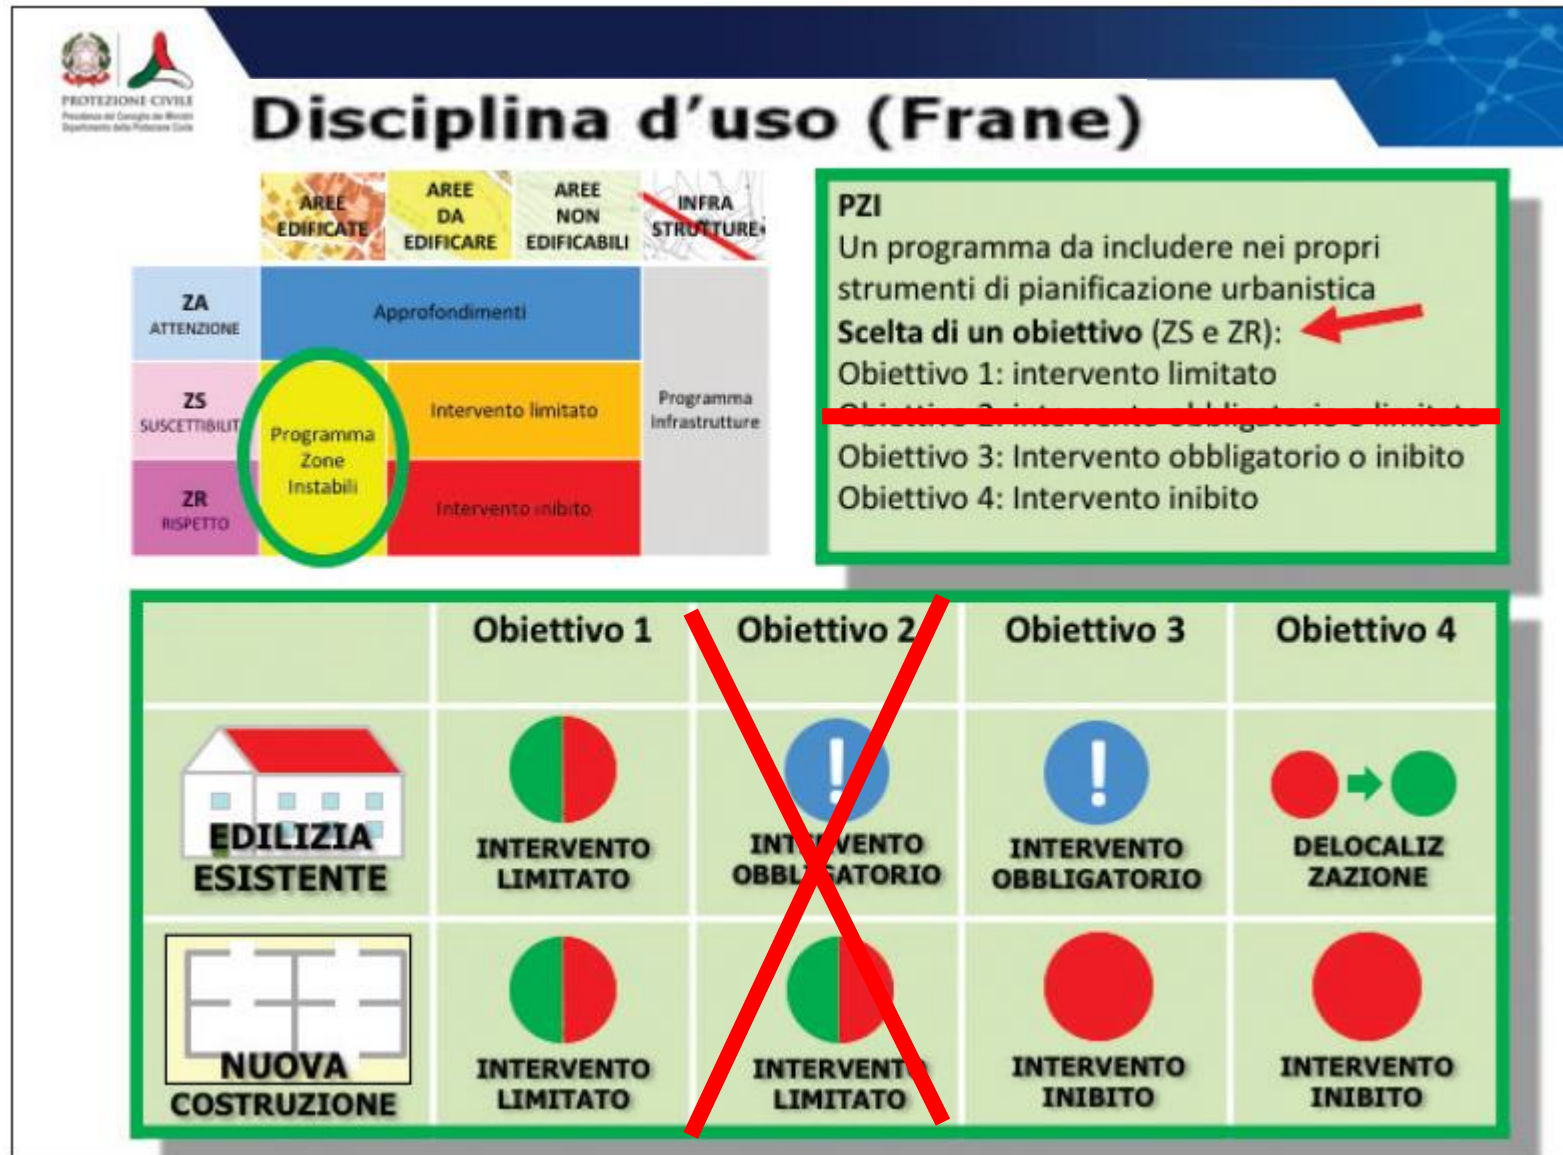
PROTEZIONE CIVILE
Presidenza del Consiglio dei Ministri
Dipartimento della Protezione Civile

Disciplina d'uso (Frane)

| | AREE EDIFICATE | AREE DA EDIFICARE | AREE NON EDIFICABILI | INFRA STRUTTURE |
|---|---|---|---|---|
| ZA ATTENZIONE | Approfondimenti | | | Programma Infrastrutture |
| ZS SUSCETTIBILI | Programma Zone Instabili | Intervento limitato | | |
| ZR RISPETTO | | Intervento inibito | | |

PZI
Un programma da includere nei propri strumenti di pianificazione urbanistica
Scelta di un obiettivo (ZS e ZR):
Obiettivo 1: intervento limitato
Obiettivo 2: intervento obbligatorio o limitato
Obiettivo 3: Intervento obbligatorio o inibito
Obiettivo 4: Intervento inibito

| | Obiettivo 1 | Obiettivo 2 | Obiettivo 3 | Obiettivo 4 |
|---|---|---|---|---|
| EDILIZIA ESISTENTE | INTERVENTO LIMITATO | INTERVENTO OBBLIGATORIO | INTERVENTO OBBLIGATORIO | DELOCALIZZAZIONE |
| NUOVA COSTRUZIONE | INTERVENTO LIMITATO | INTERVENTO LIMITATO | INTERVENTO INIBITO | INTERVENTO INIBITO |